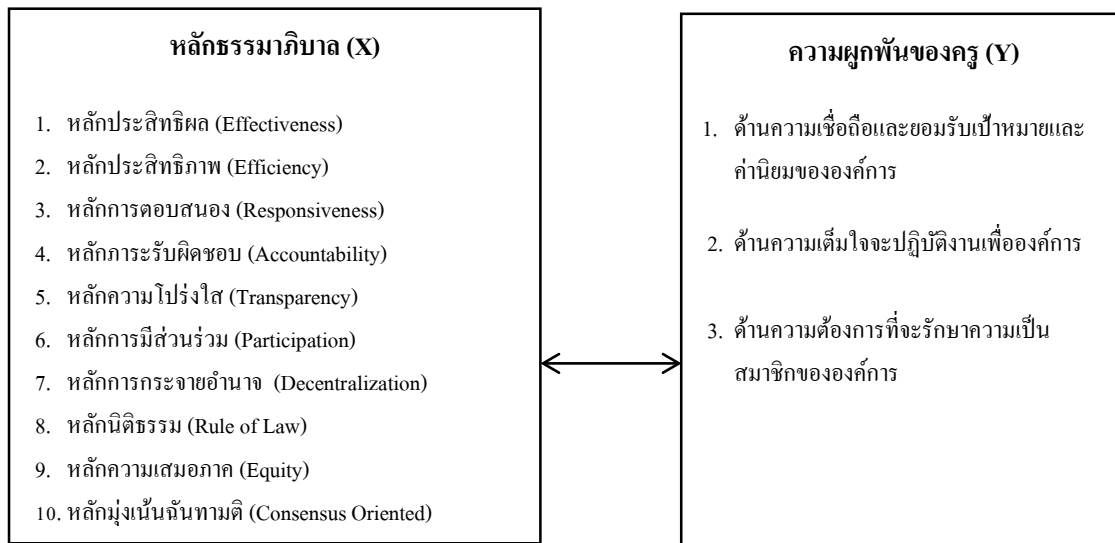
หลักธรรมาภิบาล (X)

1. หลักประสิทธิผล (Effectiveness)
2. หลักประสิทธิภาพ (Efficiency)
3. หลักการตอบสนอง (Responsiveness)
4. หลักภาระรับผิดชอบ (Accountability)
5. หลักความโปร่งใส (Transparency)
6. หลักการมีส่วนร่วม (Participation)
7. หลักการกระจายอำนาจ (Decentralization)
8. หลักนิติธรรม (Rule of Law)
9. หลักความเสมอภาค (Equity)
10. หลักมุ่งเน้นฉันทามติ (Consensus Oriented)

ความผูกพันของครู (Y)

1. ด้านความเชื่อถือและยอมรับเป้าหมายและค่านิยมขององค์การ
2. ด้านความเต็มใจจะปฏิบัติงานเพื่อองค์การ
3. ด้านความต้องการที่จะรักษาความเป็นสมาชิกขององค์การ